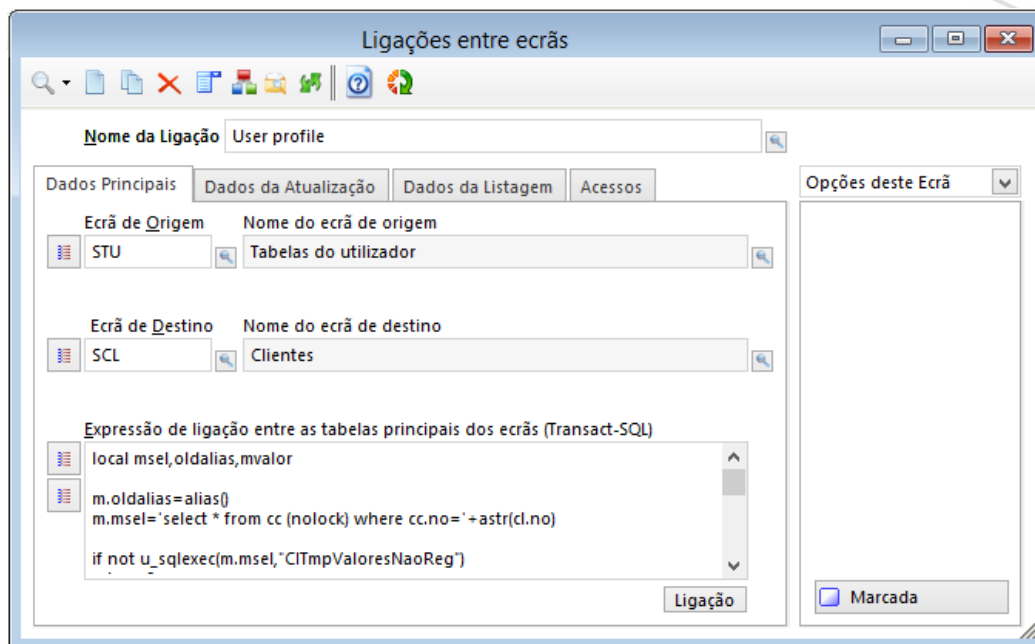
Ligações entre ecrãs

Nome da Ligação User profile

Dados Principais | Dados da Atualização | Dados da Listagem | Acessos

Opções deste Ecrã

Ecrã de Origem
STU
Nome do ecrã de origem
Tabelas do utilizador

Ecrã de Destino
SCL
Nome do ecrã de destino
Clientes

Expressão de ligação entre as tabelas principais dos ecrãs (Transact-SQL)

local msel,oldalias,mvalor

m.oldalias=alias()
m.msel='select * from cc (nolock) where cc.no='+astr(cl.no)

if not u_sqlexec(m.msel,"ClTmpValoresNaoReg")

Ligação

Marcada